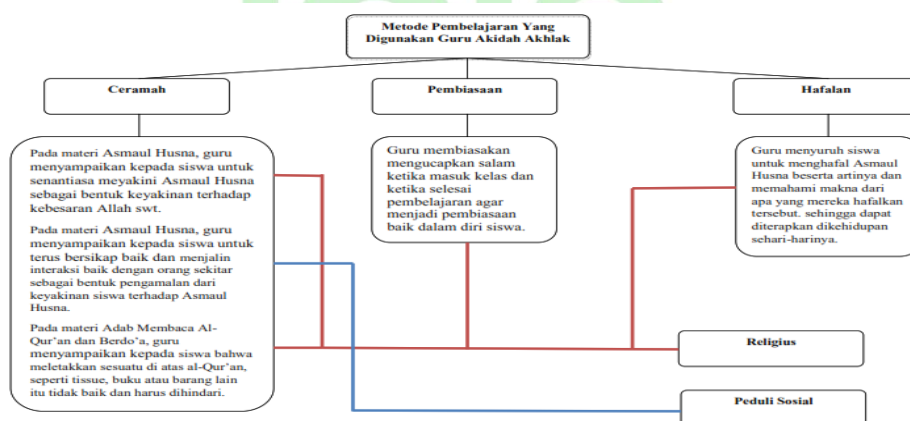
Metode Pembelajaran Yang Digunakan Guru Akidah Akhlak

Ceramah

Pembiasaan

Hafalan

Pada materi Asmaul Husna, guru menyampaikan kepada siswa untuk senantiasa meyakini Asmaul Husna sebagai bentuk keyakinan terhadap kebesaran Allah swt.

Pada materi Asmaul Husna, guru menyampaikan kepada siswa untuk terus bersikap baik dan menjalin interaksi baik dengan orang sekitar sebagai bentuk pengamalan dari keyakinan siswa terhadap Asmaul Husna.

Pada materi Adab Membaca Al-Qur'an dan Berdo'a, guru menyampaikan kepada siswa bahwa meletakkan sesuatu di atas al-Qur'an, seperti tissue, buku atau barang lain itu tidak baik dan harus dihindari.

Guru membiasakan mengucapkan salam ketika masuk kelas dan ketika selesai pembelajaran agar menjadi pembiasaan baik dalam diri siswa.

Guru menyuruh siswa untuk menghafal Asmaul Husna beserta artinya dan memahami makna dari apa yang mereka hafalkan tersebut. sehingga dapat diterapkan dikehidupan sehari-harinya.

Religius

Peduli Sosial